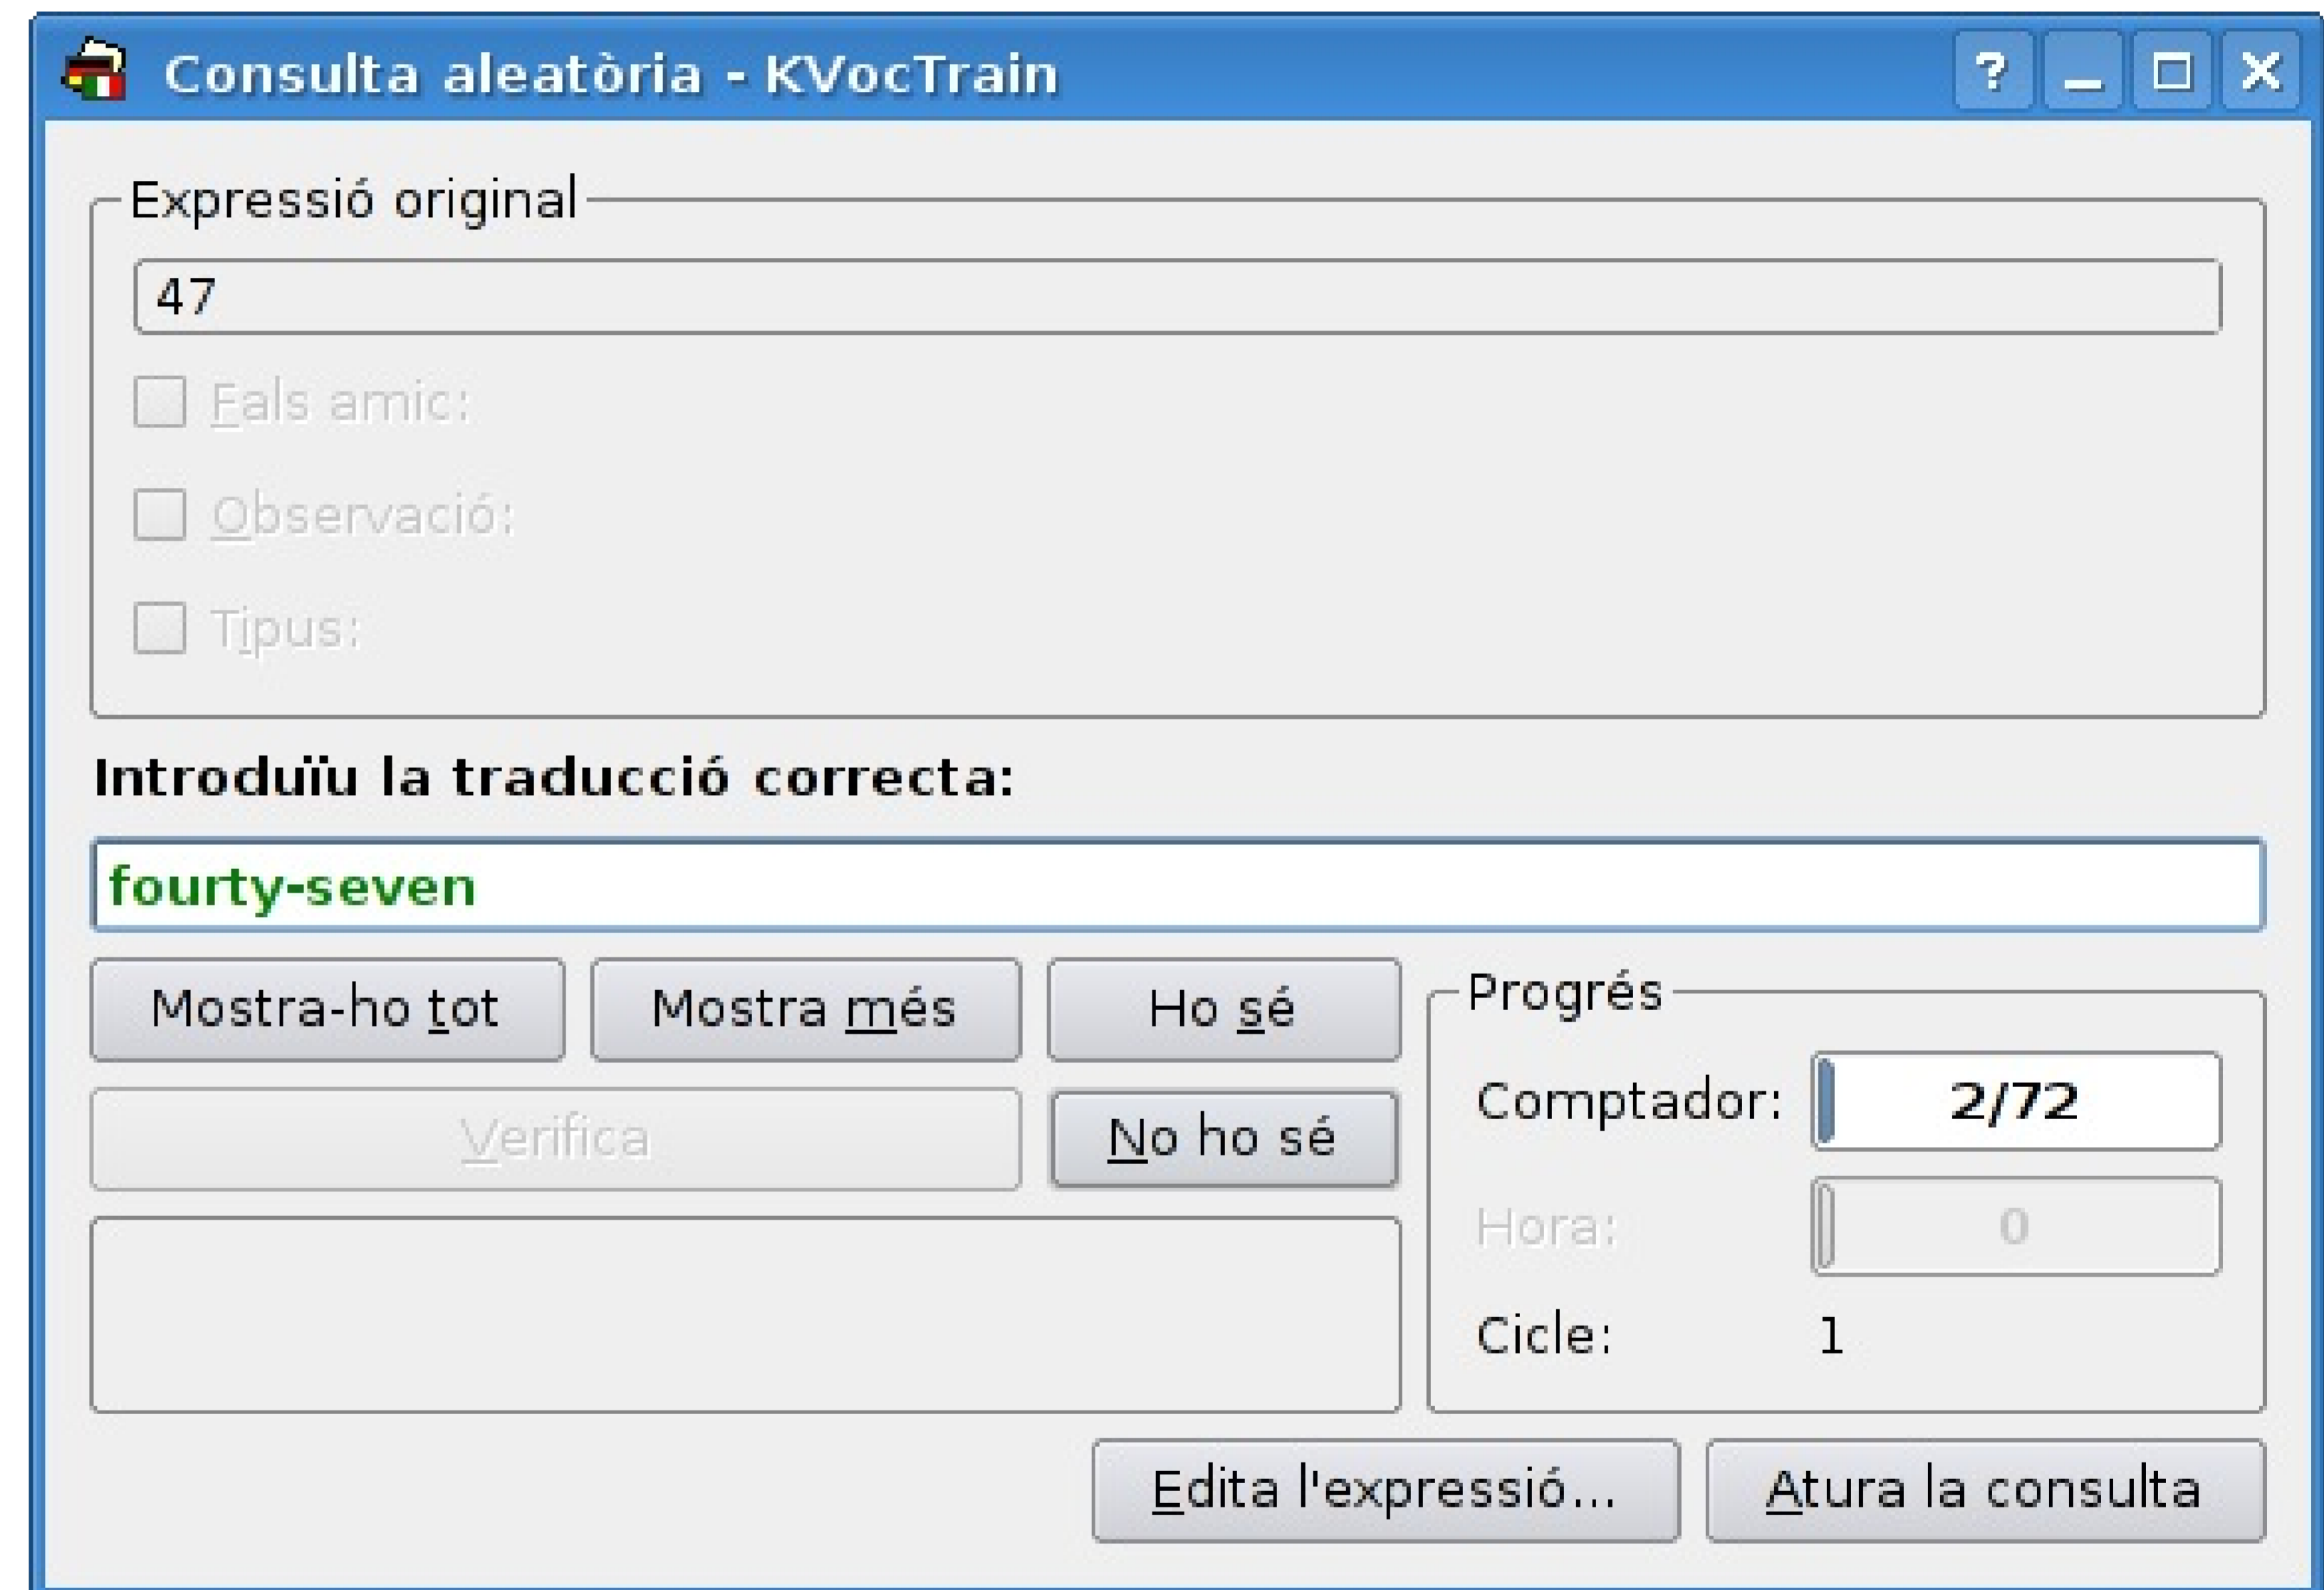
Consulta aleatòria - KVocTrain

?

Expressió original

47

Fals amic:

Observació:

Tipus:

Introduïu la traducció correcta:

fourty-seven

Mostra-ho tot

Mostra més

Ho sé

Verifica

No ho sé

Progrés

Comptador: 2/72

Hora: 0

Cicle: 1

Edita l'expressió...

Atura la consulta